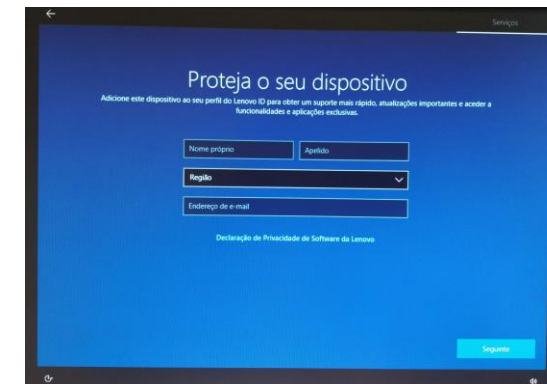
Serviços

Proteja o seu dispositivo

Adicione este dispositivo ao seu perfil do Lenovo ID para obter um suporte mais rápido, atualizações importantes e aceder a funcionalidades e aplicações exclusivas.

Nome próprio

Apelido

Região

Endereço de e-mail

Declaração de Privacidade de Software da Lenovo

Seguinte